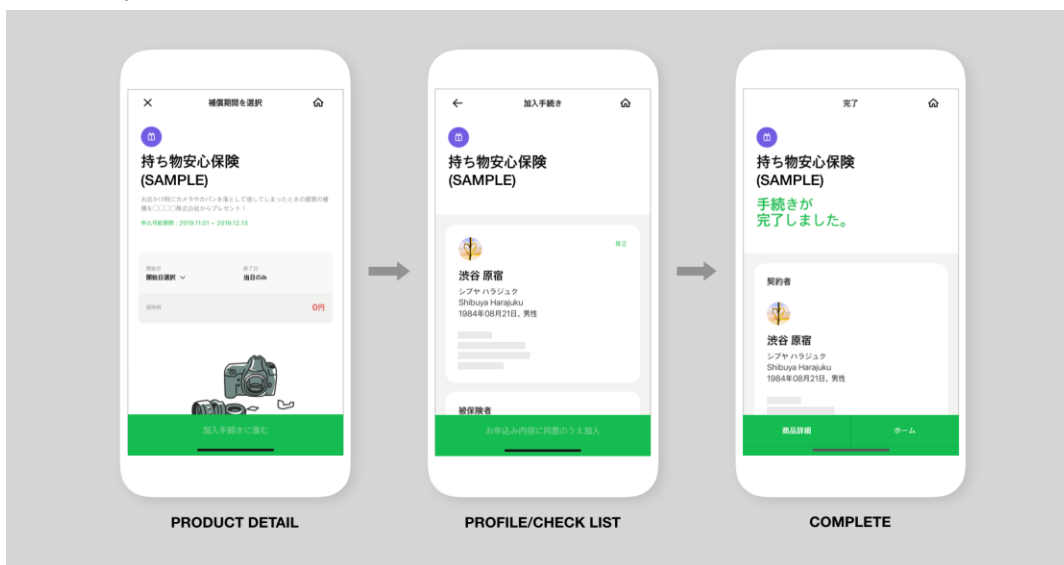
補償期間を選択

持ち物安心保険
(SAMPLE)

お出かけ時にカメラやカバンを落として壊してしまったときの損害の補償を○○○○株式会社からプレゼント！

申込可能期間：2019.11.01 ~ 2019.12.13

開始日
開始日選択

終了日
当日のみ

保険料
0円

加入手続きに進む

PRODUCT DETAIL

加入手続き

持ち物安心保険
(SAMPLE)

修正

渋谷 原宿
シブヤ ハラジュク
Shibuya Harajuku
1984年08月21日、男性

被保険者

お申込み内容に同意のうえ加入

PROFILE/CHECK LIST

完了

持ち物安心保険
(SAMPLE)

手続きが
完了しました。

契約者

渋谷 原宿
シブヤ ハラジュク
Shibuya Harajuku
1984年08月21日、男性

商品詳細

ホーム

COMPLETE